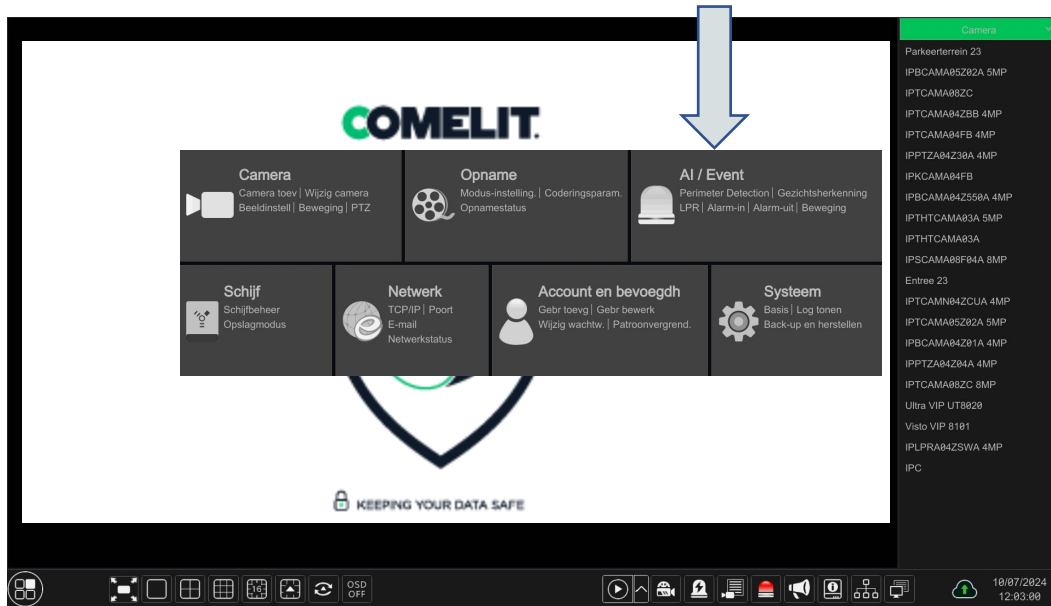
COMELIT.

Camera
Camera toev | Wijzig camera
Beeldinstell | Beweging | PTZ

Opname
Modus-instelling. | Coderingsparam.
Opnamestatus

AI / Event
Perimeter Detection | Gezichtsherkenning
LPR | Alarm-in | Alarm-uit | Beweging

Schijf
Schijfbeheer
Opslagmodus

Netwerk
TCP/IP | Poort
E-mail
Netwerkstatus

Account en bevoegdh
Gebr toevg | Gebr bewerk
Wijzig wachtw. | Patroonvergrend.

Systeem
Basis | Log tonen
Back-up en herstellen

KEEPING YOUR DATA SAFE

Camera
Parkeerterrein 23
IPBCAMA05Z02A 5MP
IPTCAMA08ZC
IPTCAMA04ZBB 4MP
IPTCAMA04FB 4MP
IPPTZA04Z30A 4MP
IPKCAMA04FB
IPBCAMA04Z550A 4MP
IPTHTCAMA03A 5MP
IPTHTCAMA03A
IPSCAMA08F04A 8MP
Entree 23
IPTCAMN04ZCUA 4MP
IPTCAMA05Z02A 5MP
IPBCAMA04Z01A 4MP
IPPTZA04Z04A 4MP
IPTCAMA08ZC 8MP
Ultra VIP UT8020
Visto VIP 8101
IPLPRA04ZSWA 4MP
IPC

16
OSD OFF

10/07/2024
12:03:00